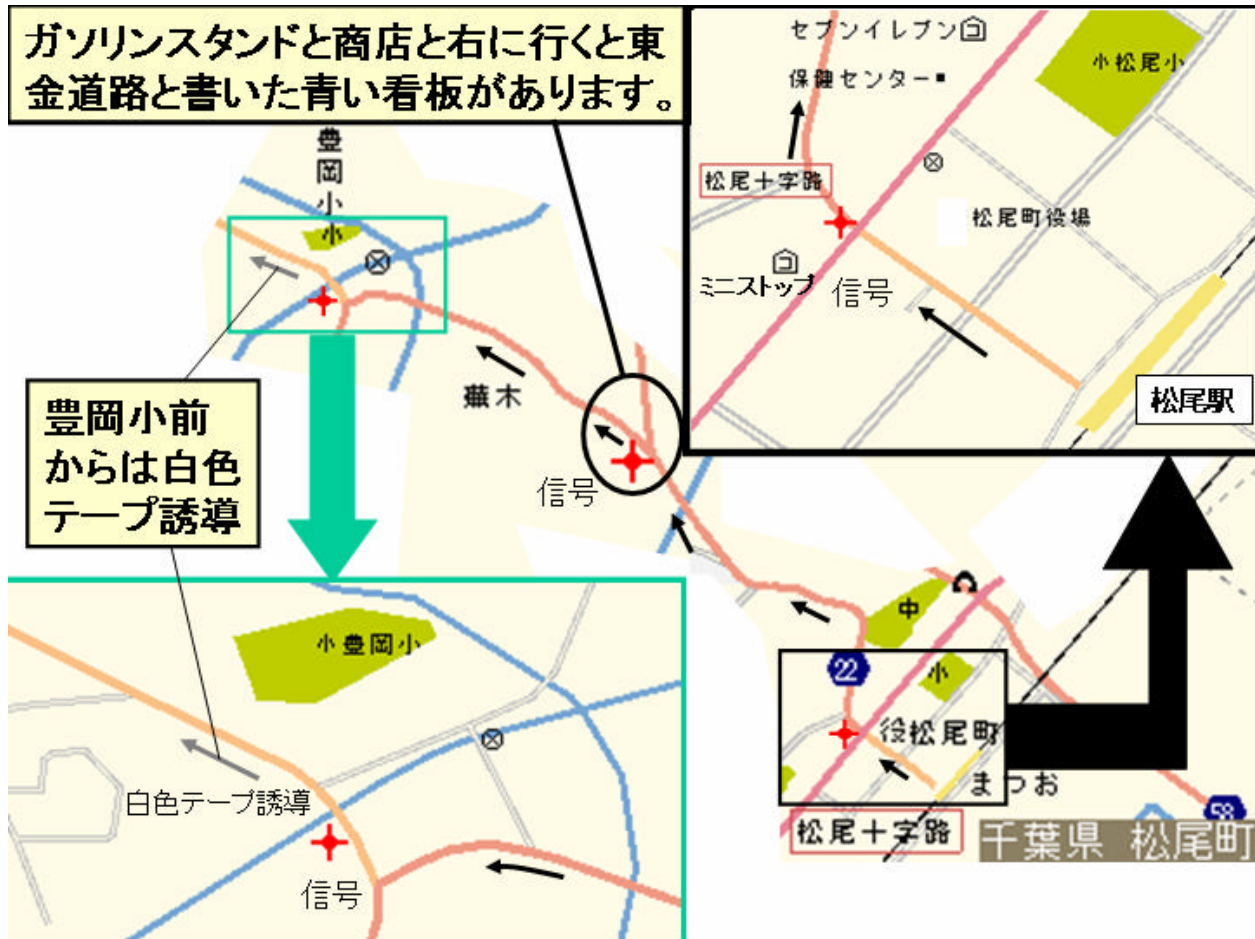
ガソリンスタンドと商店と右に行くと東金道路と書いた青い看板があります。

セブンイレブン
保健センター
小松尾小
松尾十字路
松尾町役場
ミニストップ
信号
松尾駅

豊岡小
蕪木
信号

豊岡小前からは白色テープ誘導

小豊岡小
白色テープ誘導
信号

中
22
小
役松尾町
まつお
松尾十字路
58
千葉県 松尾町